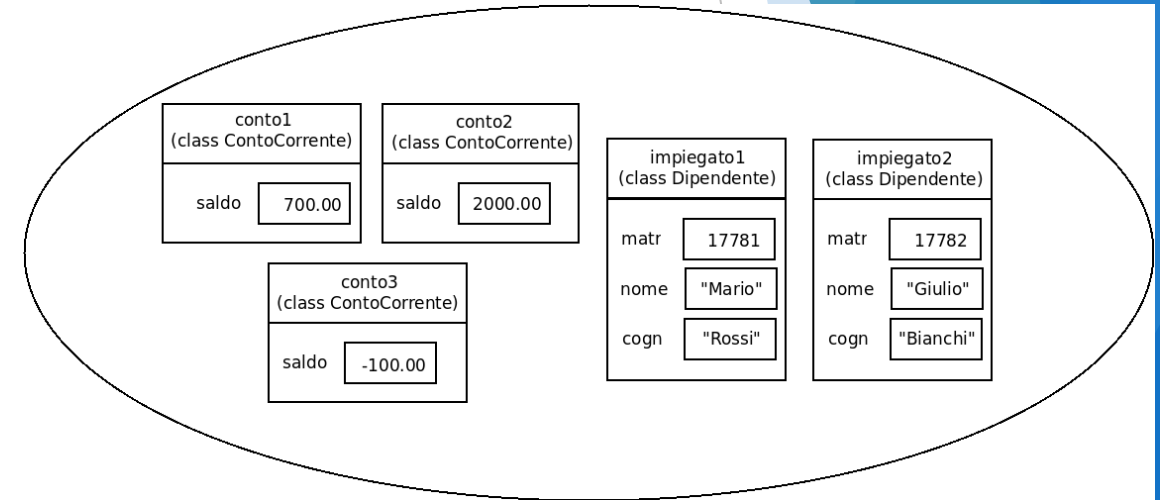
conto1
(class ContoCorrente)

saldo 700.00

conto2
(class ContoCorrente)

saldo 2000.00

conto3
(class ContoCorrente)

saldo -100.00

impiegato1
(class Dipendente)

matr 17781

nome "Mario"

cogn "Rossi"

impiegato2
(class Dipendente)

matr 17782

nome "Giulio"

cogn "Bianchi"